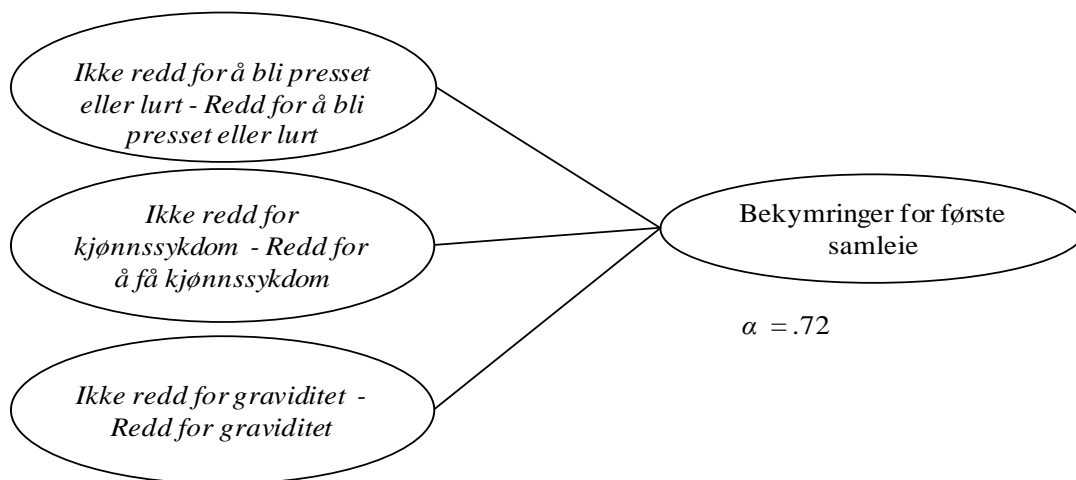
Ikke redd for å bli presset eller lurt - Redd for å bli presset eller lurt

Ikke redd for kjønnssykdom - Redd for å få kjønnssykdom

Ikke redd for graviditet - Redd for graviditet

Bekymringer for første samleie

$\alpha = .72$